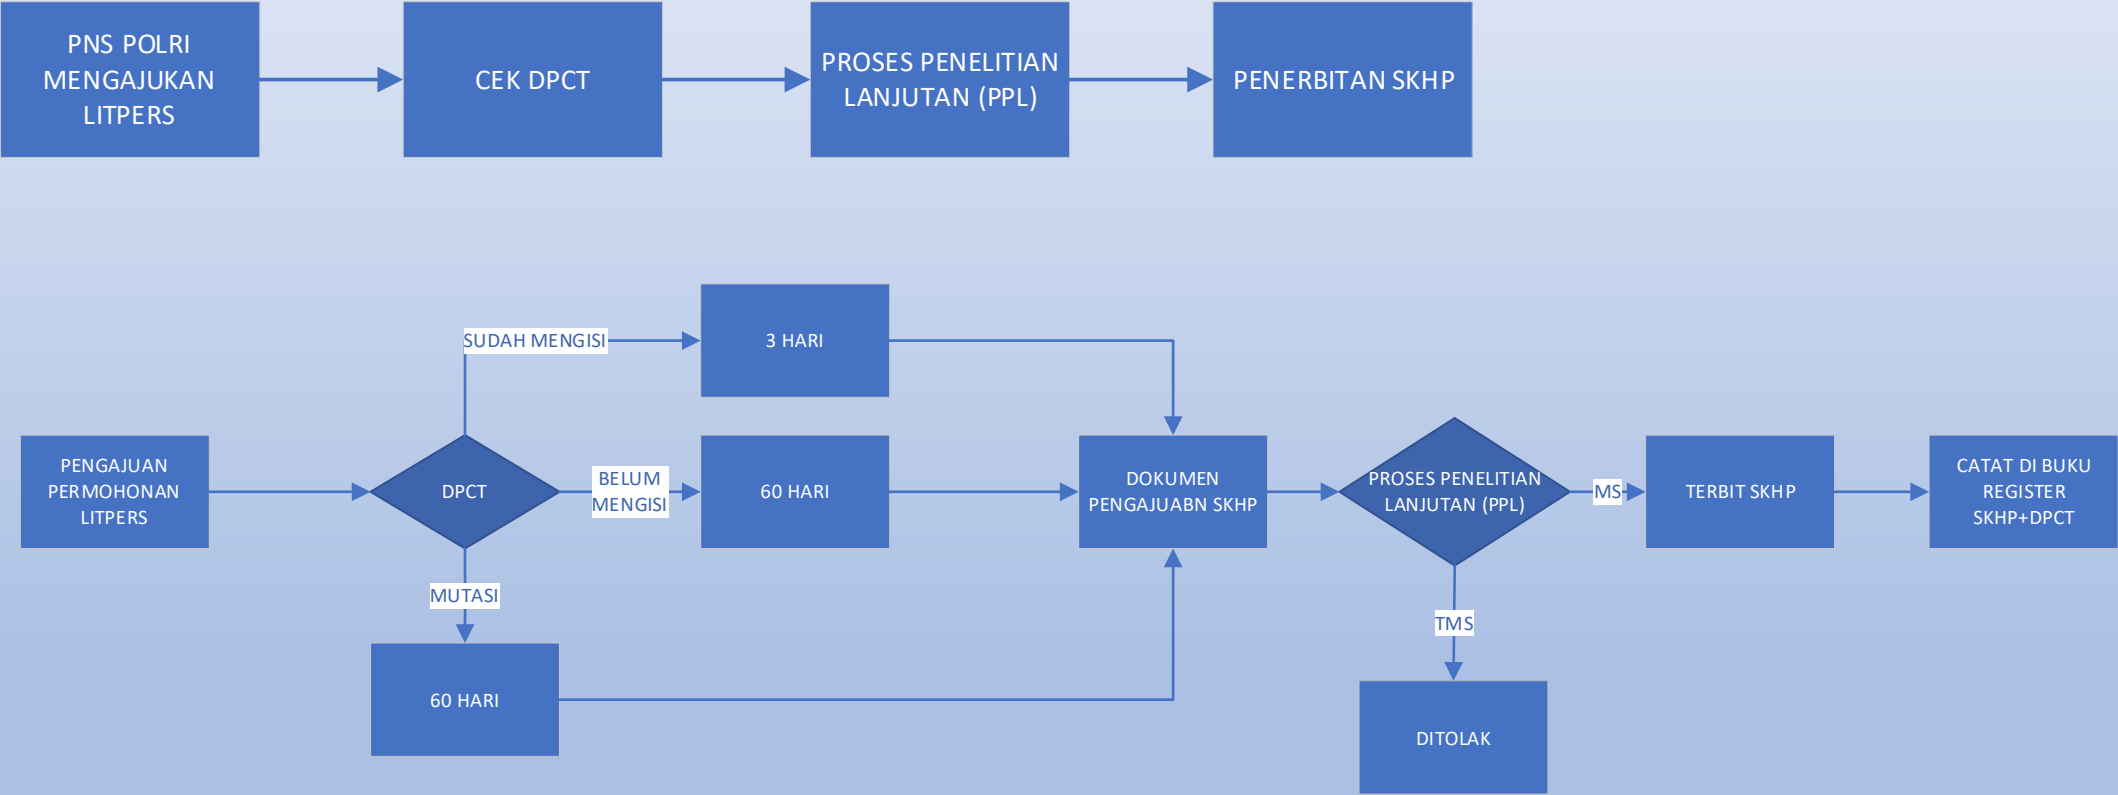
PNS POLRI MENGAJUKAN LITPERS

CEK DPCT

PROSES PENELITIAN LANJUTAN (PPL)

PENERBITAN SKHP

SUDAH MENGISI

3 HARI

PENGAJUAN PERMOHONAN LITPERS

DPCT

BELUM MENGISI

60 HARI

DOKUMEN PENGAJUABN SKHP

PROSES PENELITIAN LANJUTAN (PPL)

MS

TERBIT SKHP

CATAT DI BUKU REGISTER SKHP+DPCT

MUTASI

60 HARI

TMS

DITOLAK